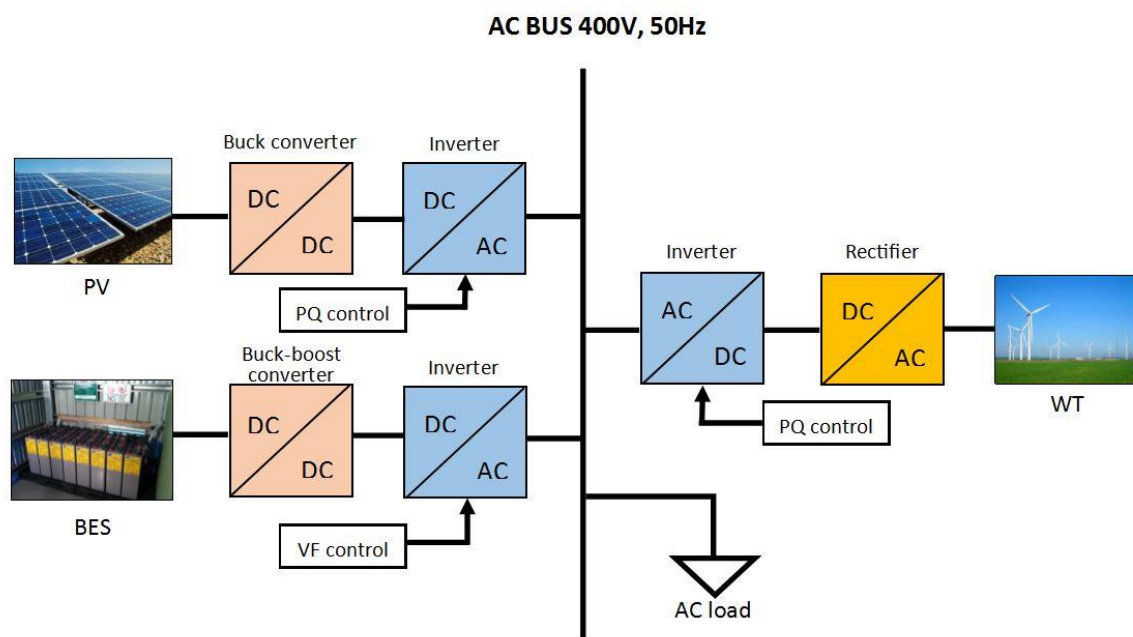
AC BUS 400V, 50Hz

Buck converter

DC

DC

Inverter

DC

AC

PV

PQ control

Buck-boost converter

DC

DC

Inverter

DC

AC

BES

VF control

Inverter

AC

DC

Rectifier

DC

AC

WT

PQ control

AC load